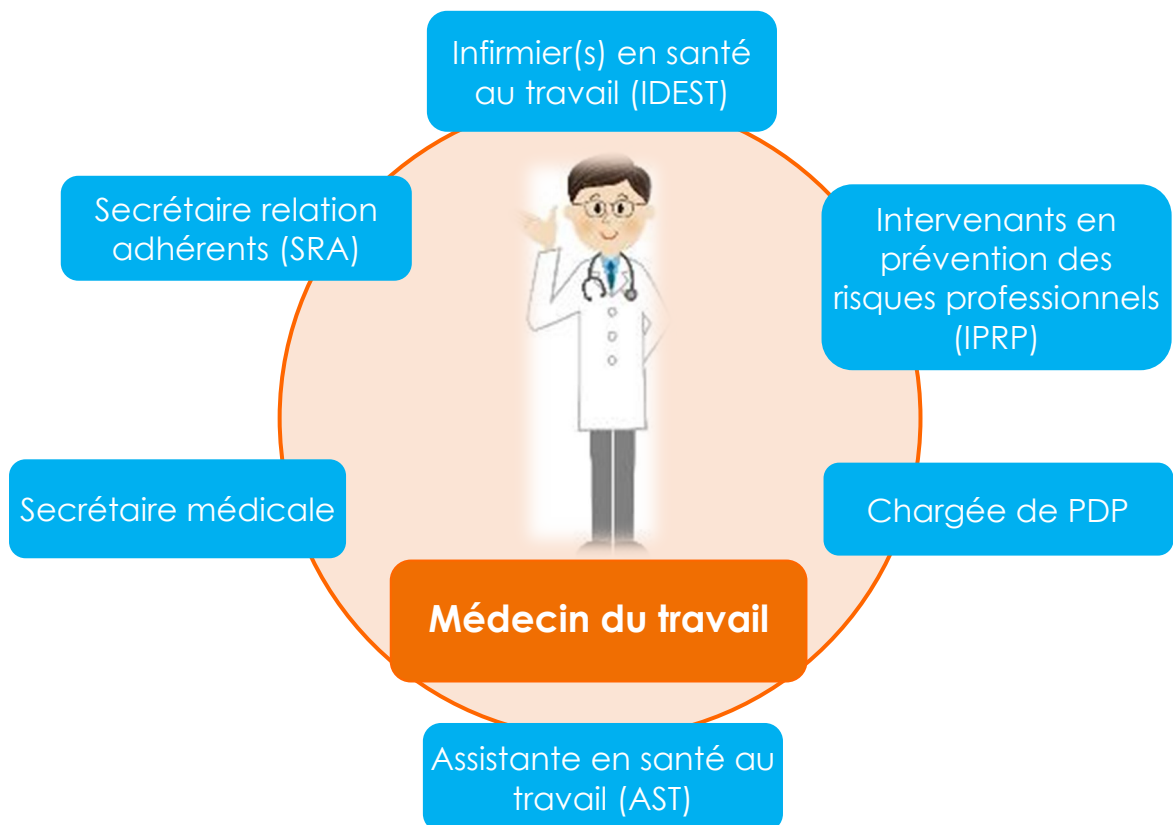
Infirmier(s) en santé au travail (IDEST)

Secrétaire relation adhérents (SRA)

Intervenants en prévention des risques professionnels (IPRP)

Secrétaire médicale

Chargée de PDP

Médecin du travail

Assistante en santé au travail (AST)